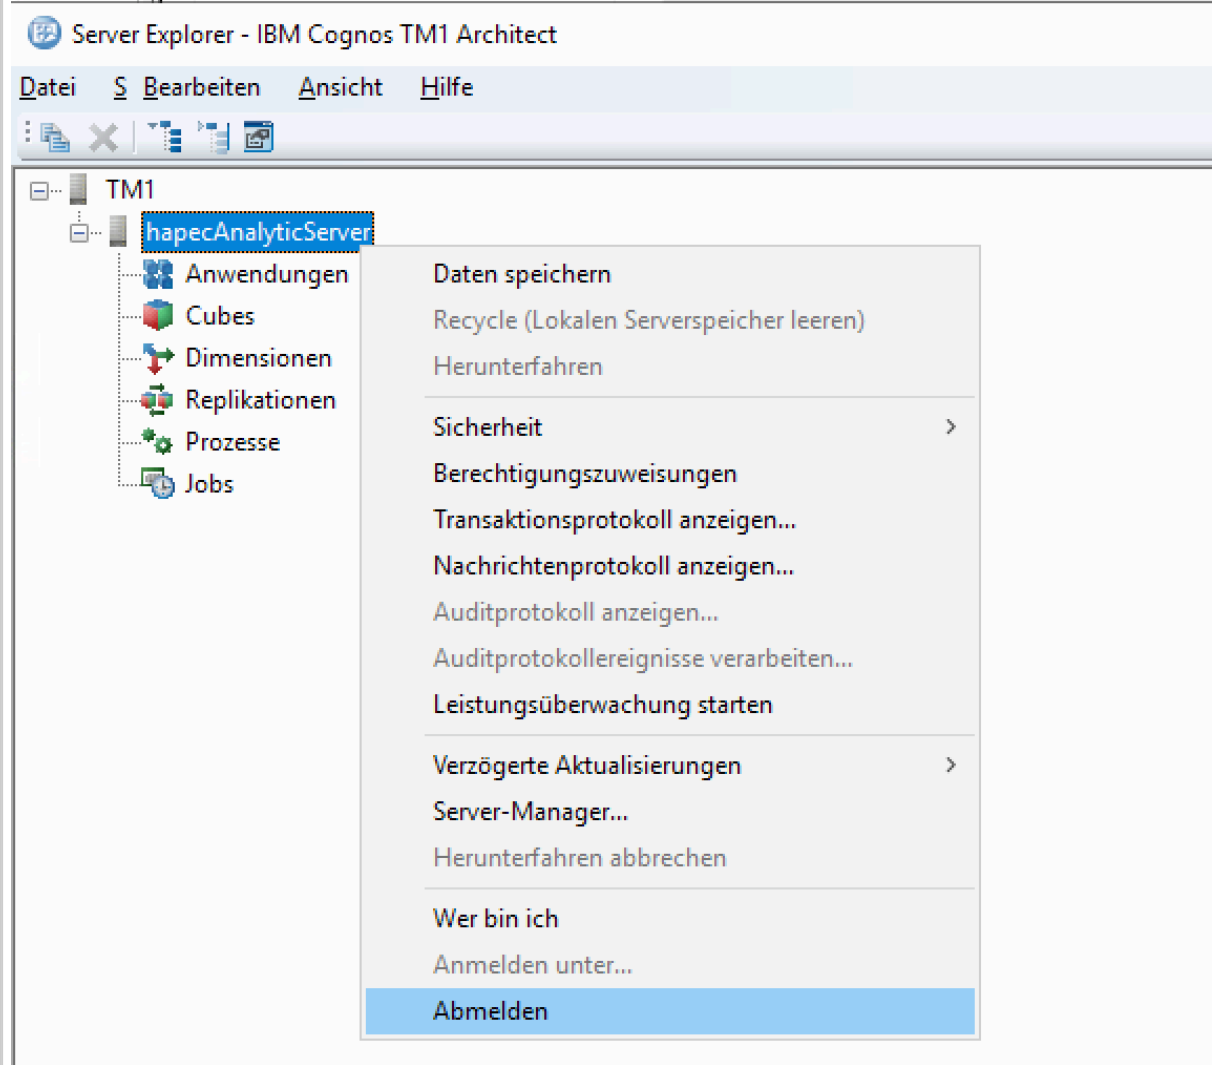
Server Explorer - IBM Cognos TM1 Architect

Datei S Bearbeiten Ansicht Hilfe

TM1
hapecAnalyticServer
Anwendungen
Cubes
Dimensionen
Replikationen
Prozesse
Jobs

Daten speichern
Recycle (Lokalen Serverspeicher leeren)
Herunterfahren
Sicherheit
Berechtigungszuweisungen
Transaktionsprotokoll anzeigen...
Nachrichtenprotokoll anzeigen...
Auditprotokoll anzeigen...
Auditprotokollereignisse verarbeiten...
Leistungsüberwachung starten
Verzögerte Aktualisierungen
Server-Manager...
Herunterfahren abbrechen
Wer bin ich
Anmelden unter...
Abmelden